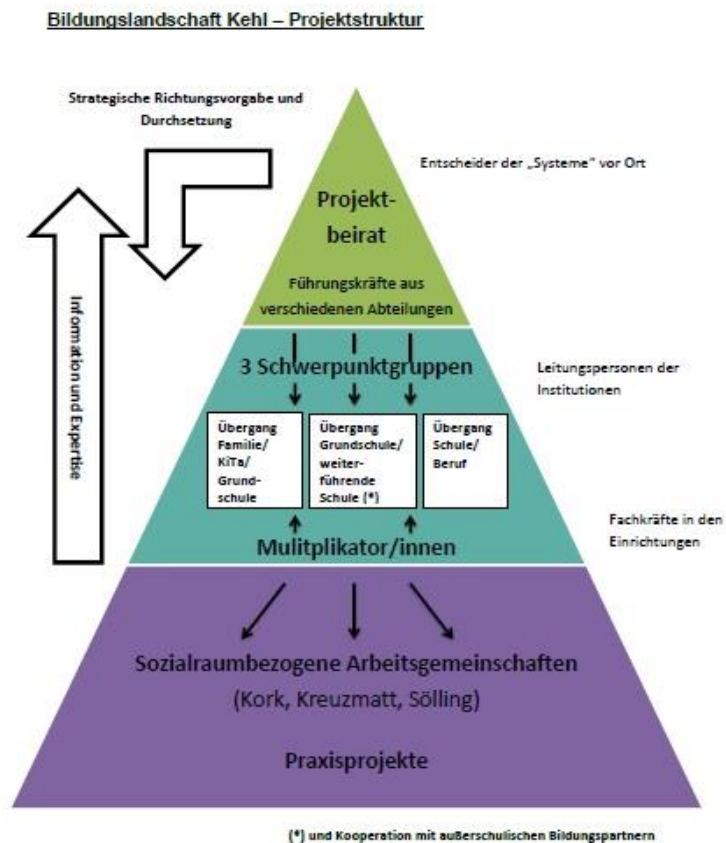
Bildungslandschaft Kehl – Projektstruktur

Strategische Richtungsvorgabe und Durchsetzung

Entscheider der „Systeme" vor Ort

Projektbeirat

Führungskräfte aus verschiedenen Abteilungen

Information und Expertise

3 Schwerpunktgruppen

Leitungspersonen der Institutionen

Übergang Familie/ KiTa/ Grundschule

Übergang Grundschule/ weiterführende Schule (*)

Übergang Schule/ Beruf

Fachkräfte in den Einrichtungen

Mulitplikator/innen

Sozialraumbezogene Arbeitsgemeinschaften

(Kork, Kreuzmatt, Sölling)

Praxisprojekte

(*) und Kooperation mit außerschulischen Bildungspartnern